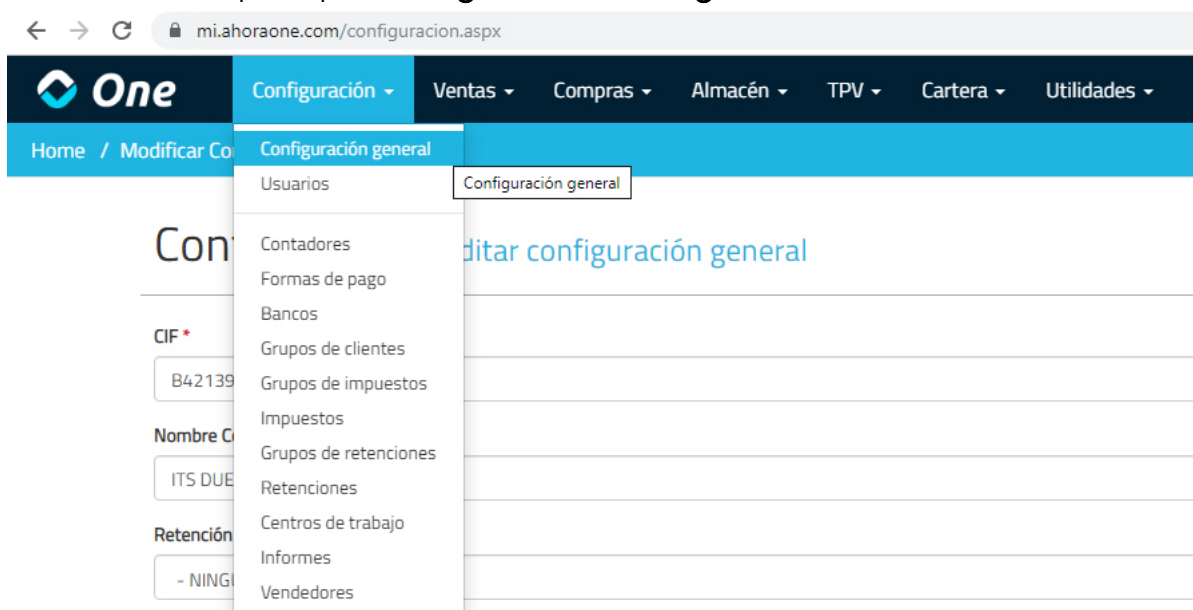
mi.ahoraone.com/configuracion.aspx

One Configuración Ventas Compras Almacén TPV Cartera Utilidades

Home / Modificar Co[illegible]

Configuración general
Usuarios

Configuración general

Contadores
Formas de pago
Bancos
Grupos de clientes
Grupos de impuestos
Impuestos
Grupos de retenciones
Retenciones
Centros de trabajo
Informes
Vendedores

Con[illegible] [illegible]ditar configuración general

CIF *
B42139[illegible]

Nombre C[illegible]
ITS DUE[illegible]

Retención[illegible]
- NING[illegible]